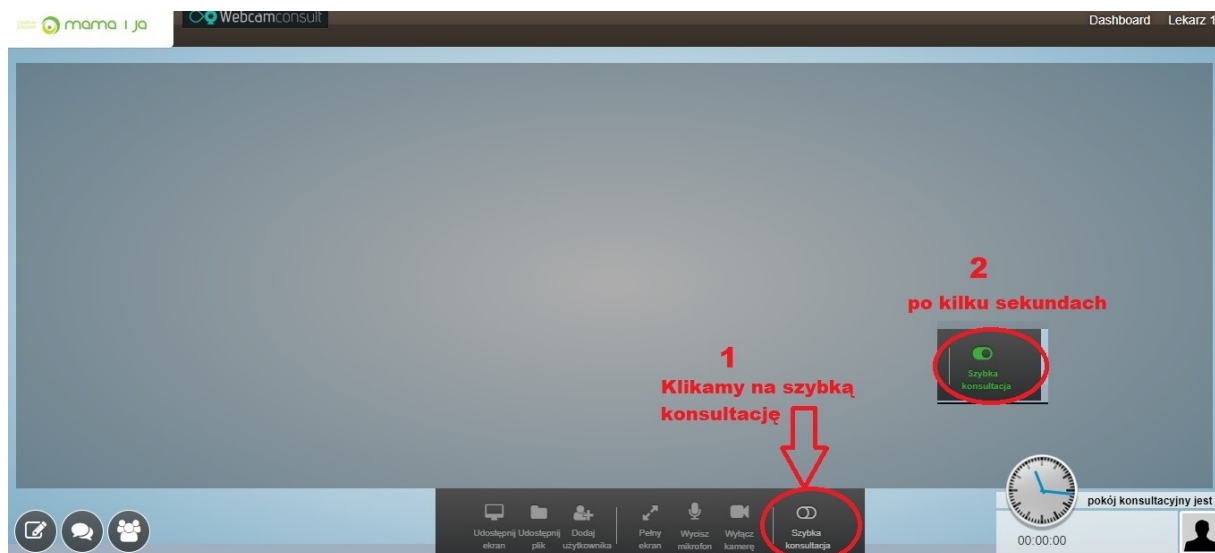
mama i ja

Webcamconsult

Dashboard Lekarz 1

2
po kilku sekundach

Szybka konsultacja

1
Klikamy na szybką konsultację

pokój konsultacyjny jest

00:00:00

Udostępnij ekran
Udostępnij plik
Dodaj użytkownika
Pełny ekran
Wycisz mikrofon
Wyłącz kamerę
Szybka konsultacja